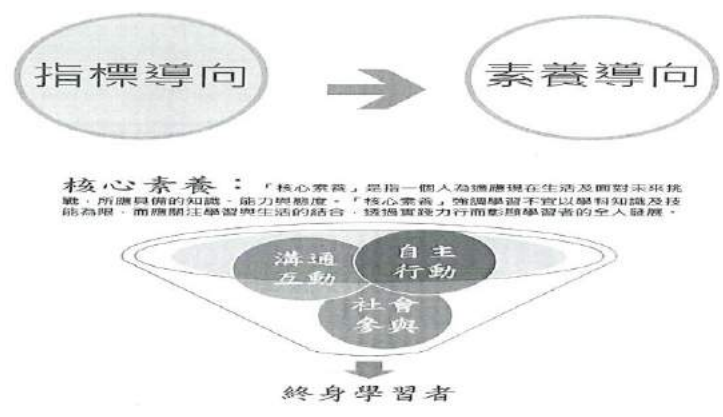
指標導向

素養導向

核心素養：「核心素養」是指一個人為適應現在生活及面對未來挑戰，所應具備的知識、能力與態度。「核心素養」強調學習不宜以學科知識及技能為限，而應關注學習與生活的結合，透過實踐力行而彰顯學習者的全人發展。

溝通互動

自主行動

社會參與

終身學習者